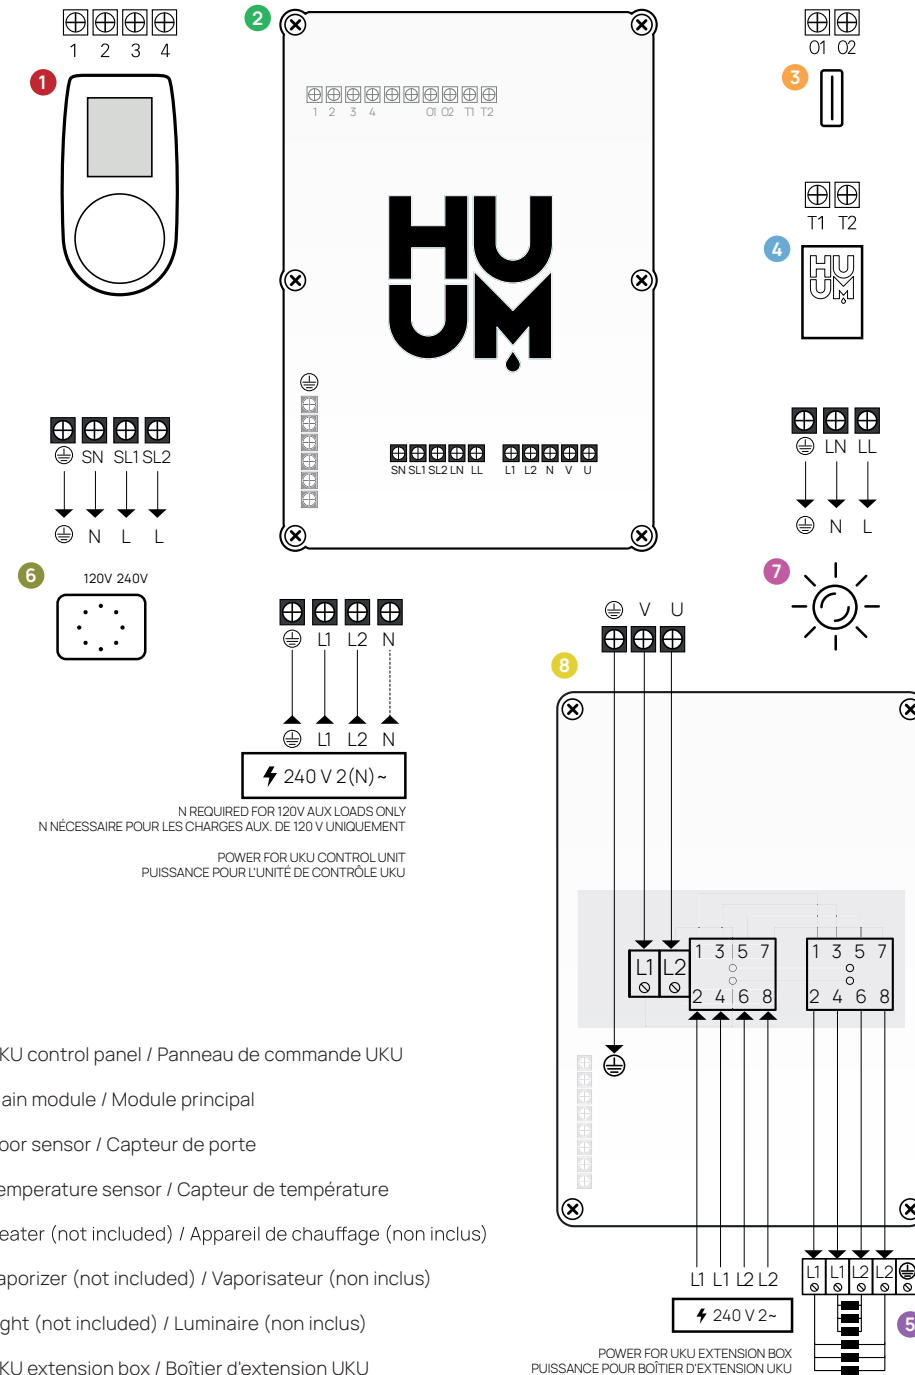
1 2 3 4

1

2

1 2 3 4 O1 O2 T1 T2

HU UM

SN SL1 SL2 LN LL L1 L2 N V U

O1 O2

3

T1 T2

4

SN SL1 SL2

N L L

LN LL

N L

6

120V 240V

L1 L2 N

L1 L2 N

240 V 2(N)~

N REQUIRED FOR 120V AUX LOADS ONLY
N NÉCESSAIRE POUR LES CHARGES AUX. DE 120 V UNIQUEMENT

POWER FOR UKU CONTROL UNIT
PUISSANCE POUR L'UNITÉ DE CONTRÔLE UKU

7

V U

8

L1 L2 1 3 5 7 2 4 6 8

1 3 5 7 2 4 6 8

KU control panel / Panneau de commande UKU

ain module / Module principal

oor sensor / Capteur de porte

emperature sensor / Capteur de température

eater (not included) / Appareil de chauffage (non inclus)

aporizer (not included) / Vaporisateur (non inclus)

ght (not included) / Luminaire (non inclus)

KU extension box / Boîtier d'extension UKU

L1 L1 L2 L2

240 V 2~

L1 L1 L2 L2

5

POWER FOR UKU EXTENSION BOX
PUISSANCE POUR BOÎTIER D'EXTENSION UKU